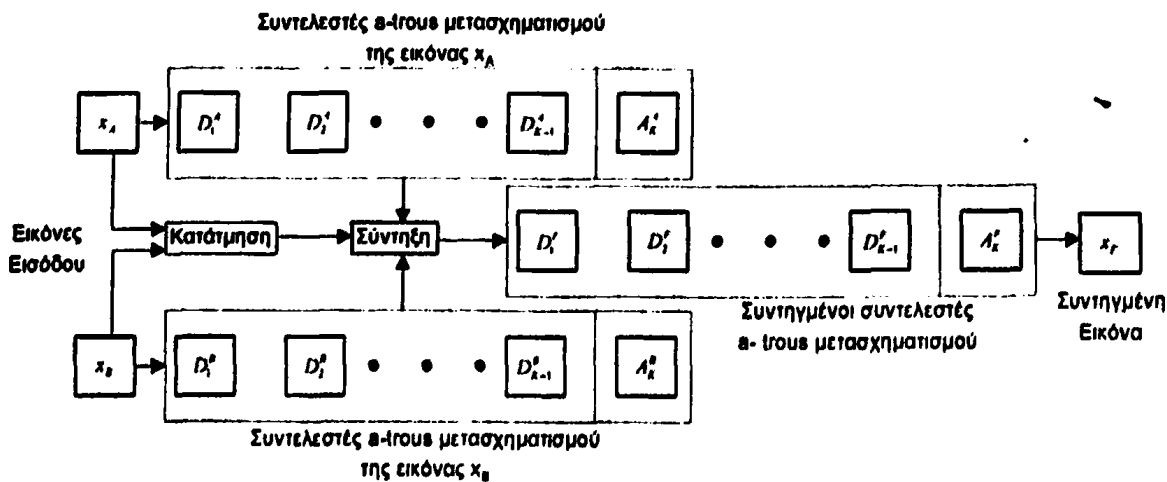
Συντελεστές a-trous μετασχηματισμού της εικόνας $x_A$

$x_A$

$D_1^A$ $D_2^A$ • • • $D_{K-1}^A$ $A_K^A$

Εικόνες Εισόδου

Κατάτμηση

Σύντηξη

$D_1^F$ $D_2^F$ • • • $D_{K-1}^F$ $A_K^F$

$x_F$

Συντηγμένοι συντελεστές a- trous μετασχηματισμού

Συντηγμένη Εικόνα

$x_B$

$D_1^B$ $D_2^B$ • • • $D_{K-1}^B$ $A_K^B$

Συντελεστές a-trous μετασχηματισμού της εικόνας $x_B$